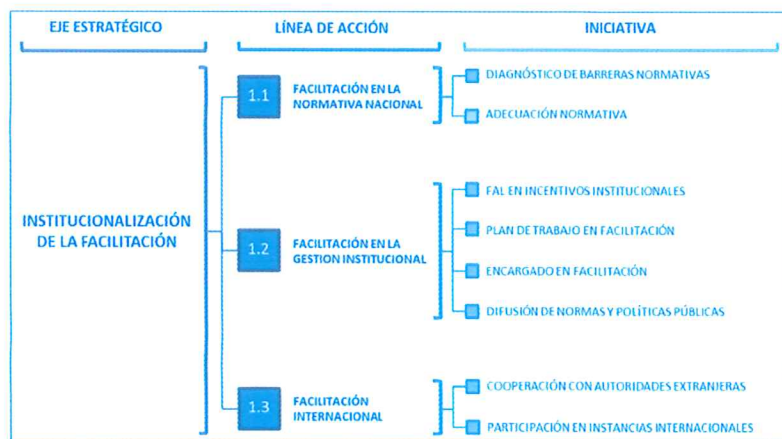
EJE ESTRATÉGICO

LÍNEA DE ACCIÓN

INICIATIVA

INSTITUCIONALIZACIÓN DE LA FACILITACIÓN

1.1 FACILITACIÓN EN LA NORMATIVA NACIONAL

DIAGNÓSTICO DE BARRERAS NORMATIVAS

ADECUACIÓN NORMATIVA

1.2 FACILITACIÓN EN LA GESTION INSTITUCIONAL

FAL EN INCENTIVOS INSTITUCIONALES

PLAN DE TRABAJO EN FACILITACIÓN

ENCARGADO EN FACILITACIÓN

DIFUSIÓN DE NORMAS Y POLÍTICAS PÚBLICAS

1.3 FACILITACIÓN INTERNACIONAL

COOPERACIÓN CON AUTORIDADES EXTRANJERAS

PARTICIPACIÓN EN INSTANCIAS INTERNACIONALES